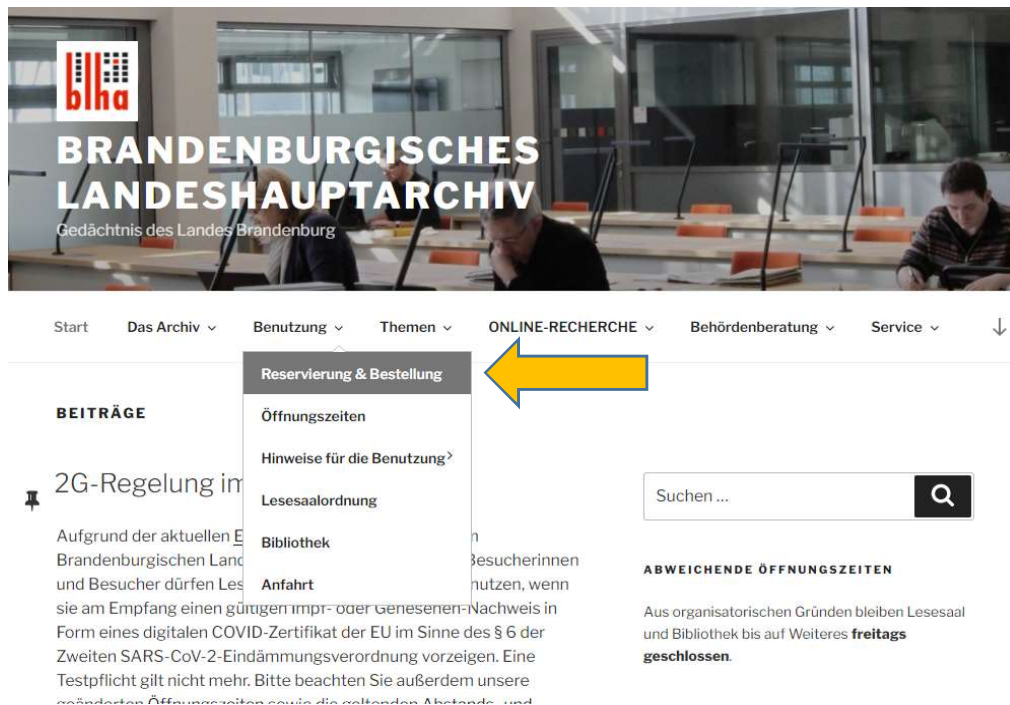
blha

BRANDENBURGISCHES LANDESHAUPTARCHIV

Gedächtnis des Landes Brandenburg

Start Das Archiv Benutzung Themen ONLINE-RECHERCHE Behördenberatung Service

Reservierung & Bestellung
Öffnungszeiten
Hinweise für die Benutzung
Lesesaalordnung
Bibliothek
Anfahrt

BEITRÄGE

2G-Regelung im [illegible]

Aufgrund der aktuellen E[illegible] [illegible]n Brandenburgischen Land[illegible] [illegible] Besucherinnen und Besucher dürfen Les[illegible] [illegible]nutzen, wenn sie am Empfang einen gültigen Impf- oder Genesenen-Nachweis in Form eines digitalen COVID-Zertifikat der EU im Sinne des § 6 der Zweiten SARS-CoV-2-Eindämmungsverordnung vorzeigen. Eine Testpflicht gilt nicht mehr. Bitte beachten Sie außerdem unsere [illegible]

Suchen ...

ABWEICHENDE ÖFFNUNGSZEITEN

Aus organisatorischen Gründen bleiben Lesesaal und Bibliothek bis auf Weiteres freitags geschlossen.